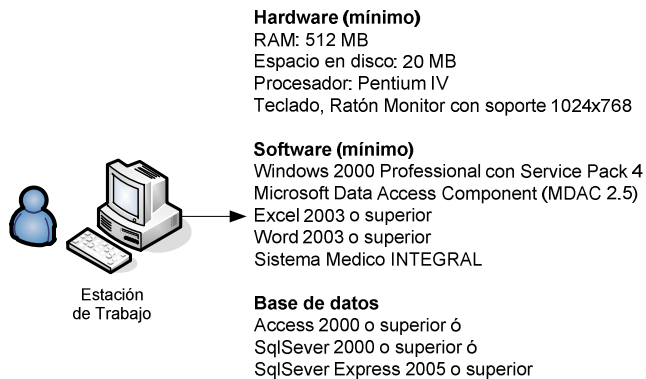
Estación de Trabajo

Hardware (mínimo)
RAM: 512 MB
Espacio en disco: 20 MB
Procesador: Pentium IV
Teclado, Ratón Monitor con soporte 1024x768

Software (mínimo)
Windows 2000 Professional con Service Pack 4
Microsoft Data Access Component (MDAC 2.5)
Excel 2003 o superior
Word 2003 o superior
Sistema Medico INTEGRAL

Base de datos
Access 2000 o superior ó
SqlSever 2000 o superior ó
SqlSever Express 2005 o superior